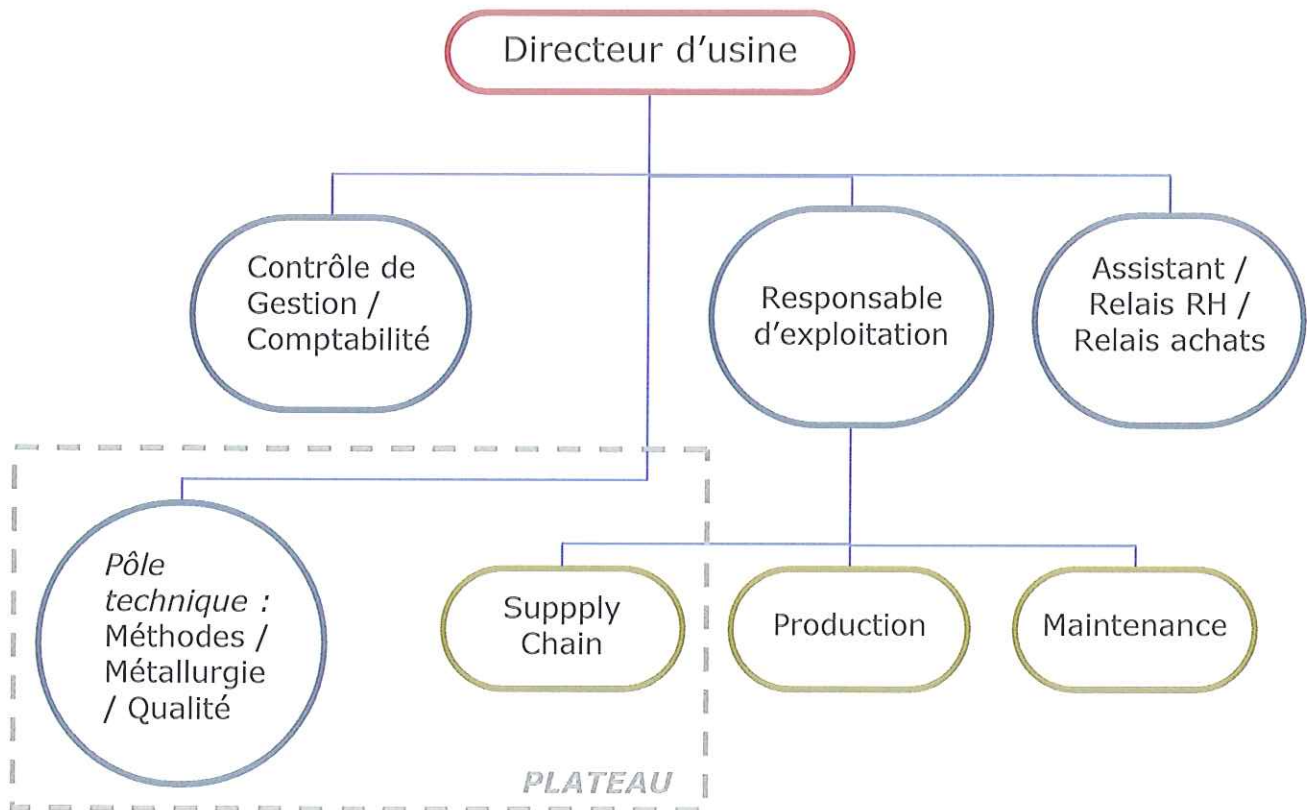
Directeur d'usine

Contrôle de Gestion / Comptabilité

Responsable d'exploitation

Assistant / Relais RH / Relais achats

Pôle technique : Méthodes / Métallurgie / Qualité

Suppply Chain

Production

Maintenance

PLATEAU